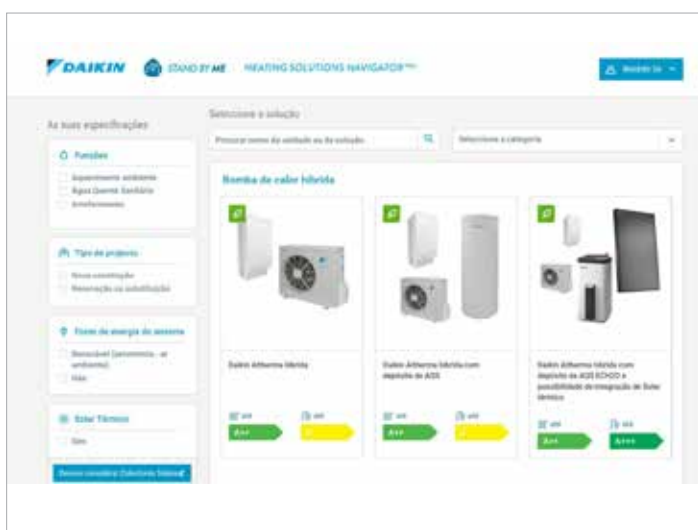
DAIKIN STAND BY ME HEATING SOLUTIONS NAVIGATOR

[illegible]

As suas especificações

Funções

Aquecimento ambiente

Água Quente Sanitária

Arrefecimento

Tipo de projecto

Nova construção

Renovação ou substituição

Fonte de energia do sistema

Renovável (aerotermia - ar ambiente)

Gás

Solar Térmico

Sim

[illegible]

Seleccione a solução

Procurar nome da unidade ou da solução

Seleccione a categoria

Bomba de calor híbrida

Daikin Altherma híbrida

A++

Daikin Altherma híbrida com depósito de AQS

A++

Daikin Altherma híbrida com depósito de AQS ECH2O e possibilidade de integração de Solar térmico

A++

A+++